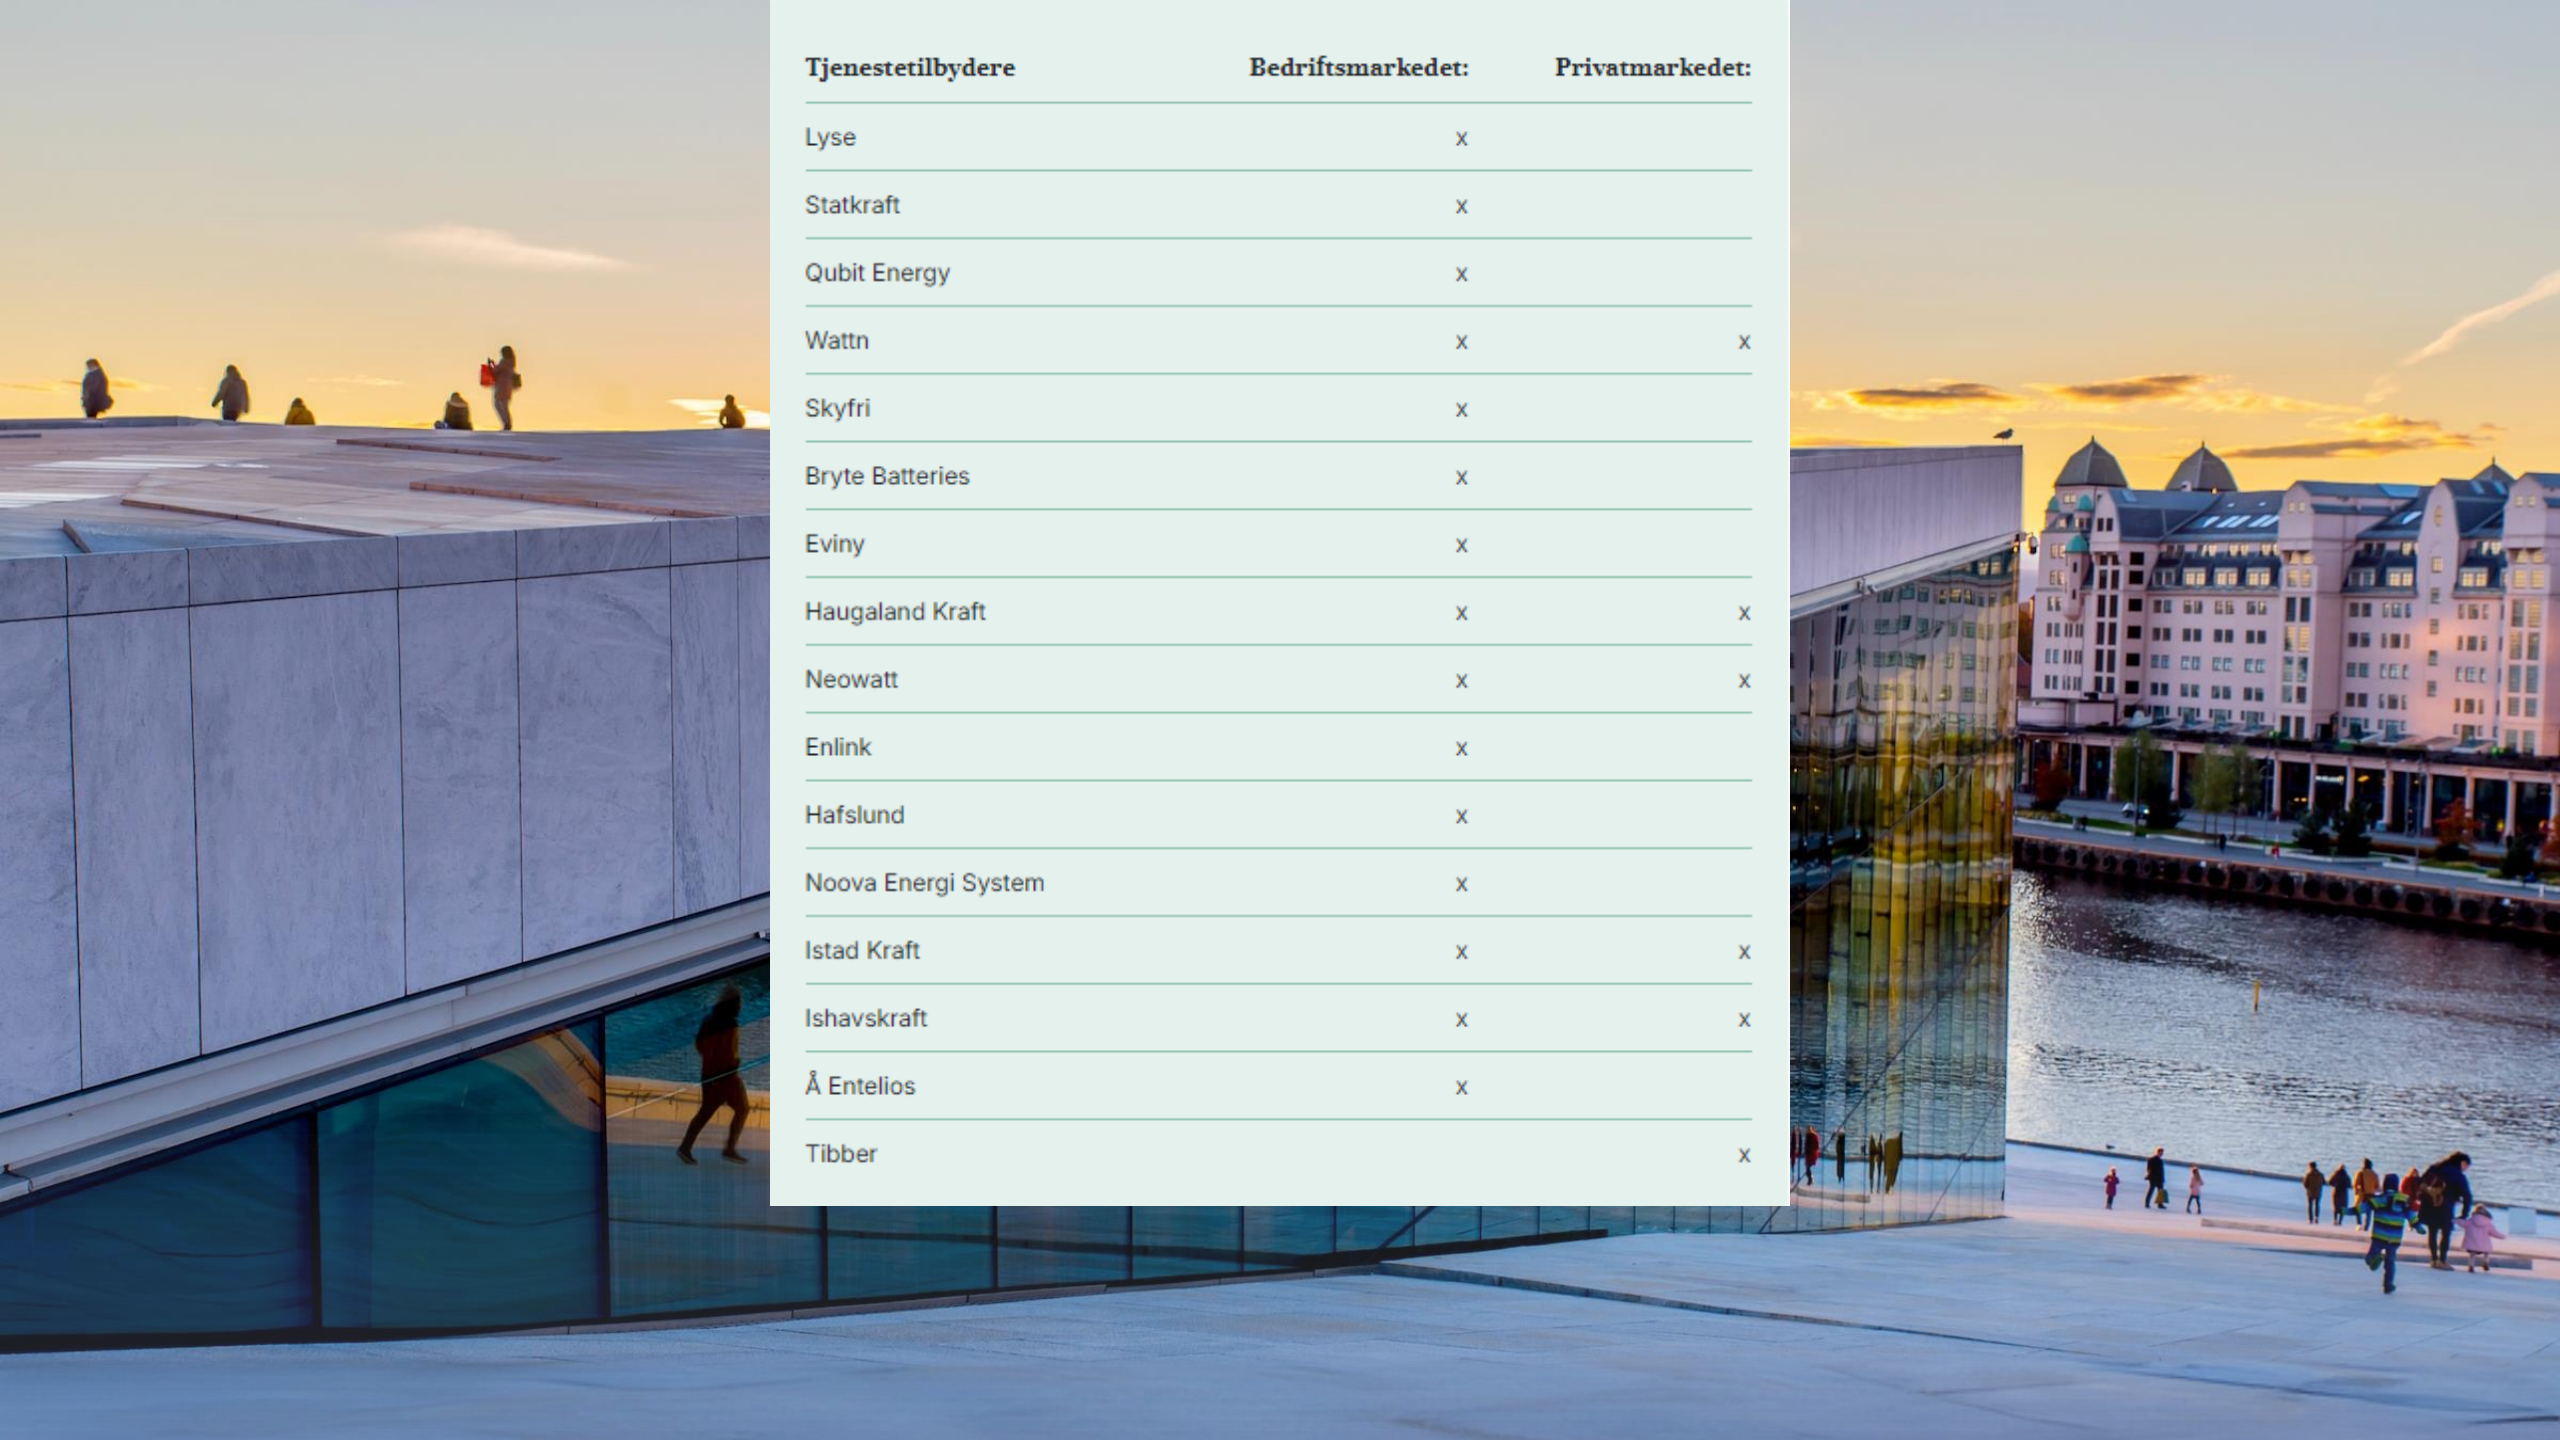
| Tjenestetilbydere | Bedriftsmarkedet: | Privatmarkedet: |
|---|---|---|
| Lyse | x | |
| Statkraft | x | |
| Qubit Energy | x | |
| Wattn | x | x |
| Skyfri | x | |
| Bryte Batteries | x | |
| Eviny | x | |
| Haugaland Kraft | x | x |
| Neowatt | x | x |
| Enlink | x | |
| Hafslund | x | |
| Noova Energi System | x | |
| Istad Kraft | x | x |
| Ishavskraft | x | x |
| Å Entelios | x | |
| Tibber | | x |